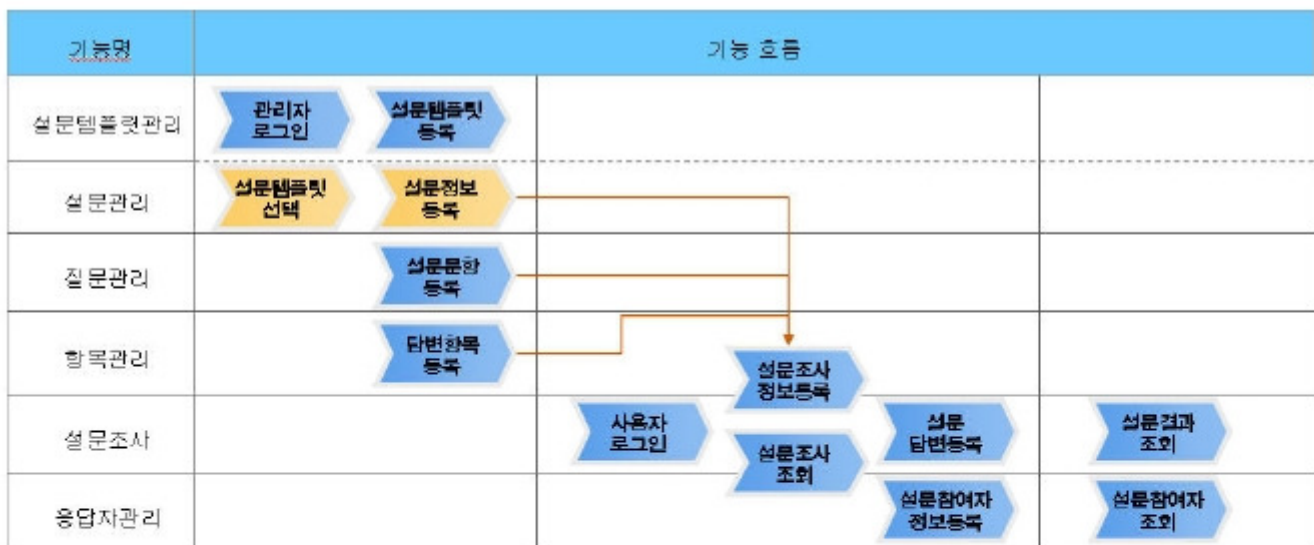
| 기능명 | 기능 흐름 |
|---|---|
| 설문템플릿관리 | 관리자 로그인, 설문템플릿 등록 |
| 설문관리 | 설문템플릿 선택, 설문정보 등록 |
| 질문관리 | 설문문항 등록 |
| 항목관리 | 답변항목 등록, 설문조사 정보등록 |
| 설문조사 | 사용자 로그인, 설문조사 조회, 설문 답변등록, 설문결과 조회 |
| 응답자관리 | 설문참여자 정보등록, 설문참여자 조회 |